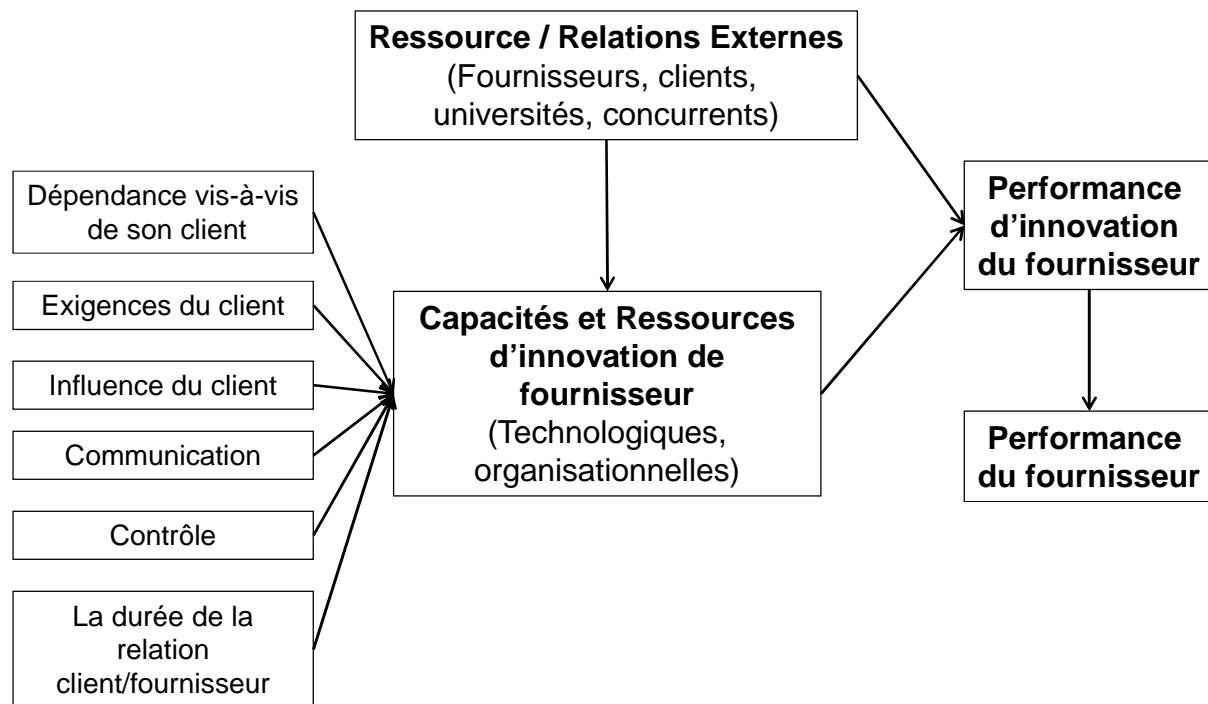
**Ressource / Relations Externes**
(Fournisseurs, clients, universités, concurrents)

Dépendance vis-à-vis de son client

Exigences du client

Influence du client

Communication

Contrôle

La durée de la relation client/fournisseur

**Capacités et Ressources d'innovation de fournisseur**
(Technologiques, organisationnelles)

**Performance d'innovation du fournisseur**

**Performance du fournisseur**